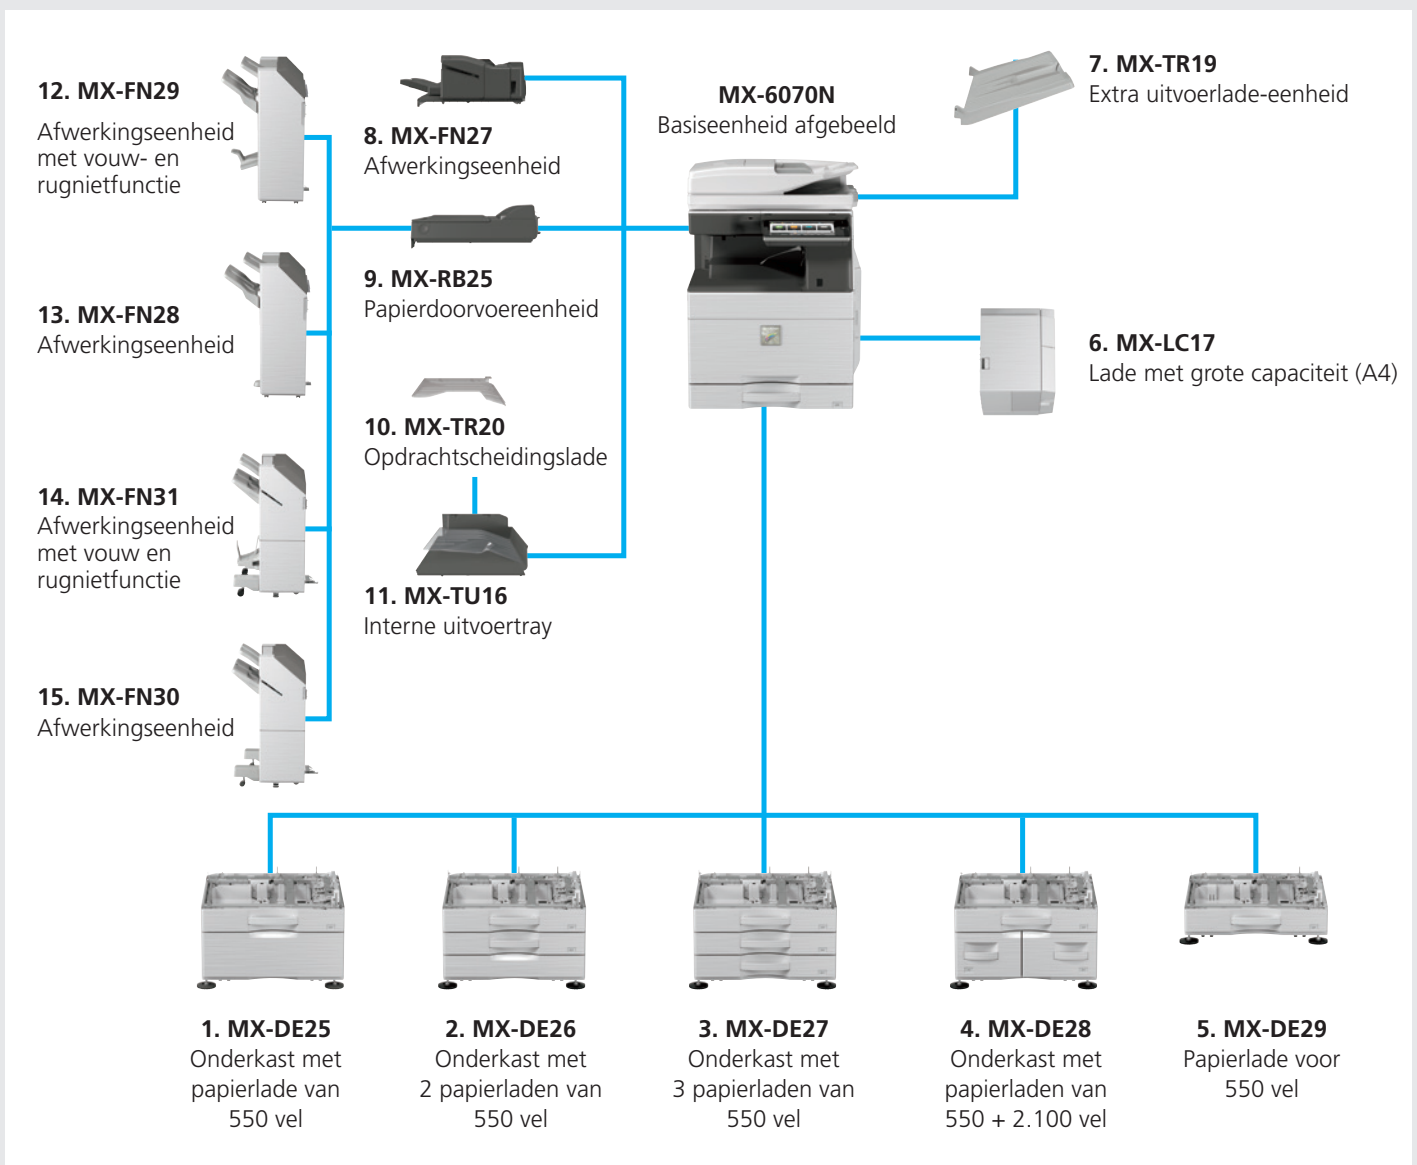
12. MX-FN29
Afwerkingseenheid met vouw- en rugnietfunctie

8. MX-FN27
Afwerkingseenheid

MX-6070N
Basiseenheid afgebeeld

7. MX-TR19
Extra uitvoerlade-eenheid

9. MX-RB25
Papierdoorvoereenheid

13. MX-FN28
Afwerkingseenheid

6. MX-LC17
Lade met grote capaciteit (A4)

10. MX-TR20
Opdrachtscheidingslade

14. MX-FN31
Afwerkingseenheid met vouw en rugnietfunctie

11. MX-TU16
Interne uitvoertray

15. MX-FN30
Afwerkingseenheid

1. MX-DE25
Onderkast met papierlade van 550 vel

2. MX-DE26
Onderkast met 2 papierladen van 550 vel

3. MX-DE27
Onderkast met 3 papierladen van 550 vel

4. MX-DE28
Onderkast met papierladen van 550 + 2.100 vel

5. MX-DE29
Papierlade voor 550 vel